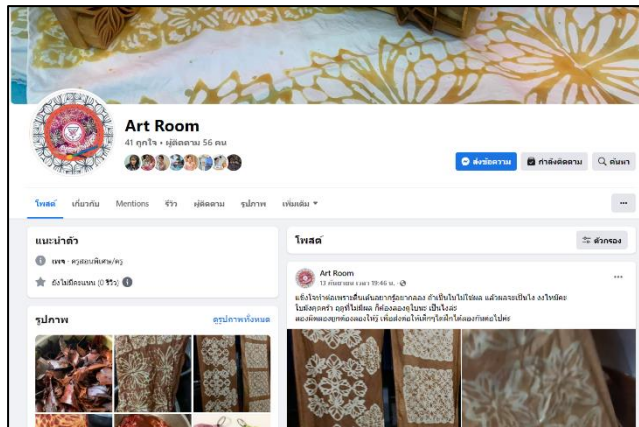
Art Room

41 ถูกใจ • ผู้ติดตาม 56 คน

ส่งข้อความ

กำลังติดตาม

ค้นหา

โพสต์

เกี่ยวกับ

Mentions

รีวิว

ผู้ติดตาม

รูปภาพ

เพิ่มเติม

...

แนะนำตัว

เพจ · ครูสอนพิเศษ/ครู

ยังไม่มีคะแนน (0 รีวิว)

รูปภาพ

ดูรูปภาพทั้งหมด

โพสต์

ตัวกรอง

Art Room

13 กันยายน เวลา 19:46 น. ·

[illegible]